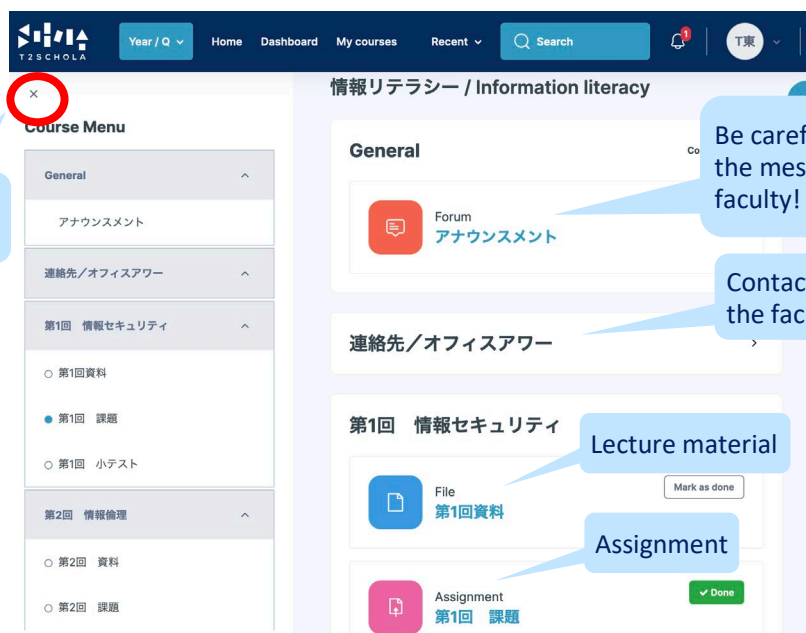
T2SCHOLA

Year / Q

Home

Dashboard

My courses

Recent

Search

T東

×

Course Menu

General

アナウンスメント

連絡先／オフィスアワー

第1回　情報セキュリティ

第1回資料

第1回　課題

第1回　小テスト

第2回　情報倫理

第2回　資料

第2回　課題

情報リテラシー / Information literacy

General

Co

Forum
アナウンスメント

連絡先／オフィスアワー

第1回　情報セキュリティ

File
第1回資料

Mark as done

Assignment
第1回　課題

Done

Be caref
the mes
faculty!

Contac
the fac

Lecture material

Assignment